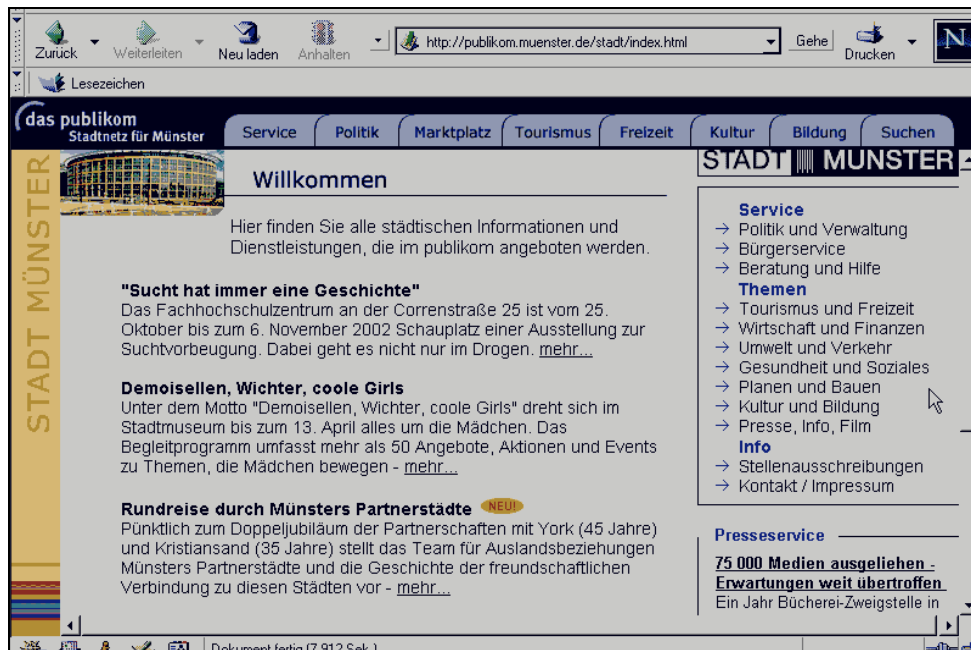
Zurück Weiterleiten Neu laden Anhalten http://publikom.muenster.de/stadt/index.html Gehe Drucken

Lesezeichen

das publikom
Stadtnetz für Münster

Service Politik Marktplatz Tourismus Freizeit Kultur Bildung Suchen

STADT MÜNSTER

Willkommen

Hier finden Sie alle städtischen Informationen und Dienstleistungen, die im publikom angeboten werden.

"Sucht hat immer eine Geschichte"
Das Fachhochschulzentrum an der Correnstraße 25 ist vom 25. Oktober bis zum 6. November 2002 Schauplatz einer Ausstellung zur Suchtvorbeugung. Dabei geht es nicht nur im Drogen. mehr...

Demoisellen, Wichter, coole Girls
Unter dem Motto "Demoisellen, Wichter, coole Girls" dreht sich im Stadtmuseum bis zum 13. April alles um die Mädchen. Das Begleitprogramm umfasst mehr als 50 Angebote, Aktionen und Events zu Themen, die Mädchen bewegen - mehr...

Rundreise durch Münsters Partnerstädte NEU!
Pünktlich zum Doppeljubiläum der Partnerschaften mit York (45 Jahre) und Kristiansand (35 Jahre) stellt das Team für Auslandsbeziehungen Münsters Partnerstädte und die Geschichte der freundschaftlichen Verbindung zu diesen Städten vor - mehr...

Service
→ Politik und Verwaltung
→ Bürgerservice
→ Beratung und Hilfe
Themen
→ Tourismus und Freizeit
→ Wirtschaft und Finanzen
→ Umwelt und Verkehr
→ Gesundheit und Soziales
→ Planen und Bauen
→ Kultur und Bildung
→ Presse, Info, Film
Info
→ Stellenausschreibungen
→ Kontakt / Impressum

Presseservice

75 000 Medien ausgeliehen - Erwartungen weit übertroffen
Ein Jahr Bücherei-Zweigstelle in

STADT MÜNSTER

Dokument fertig (7.912 Sek.)